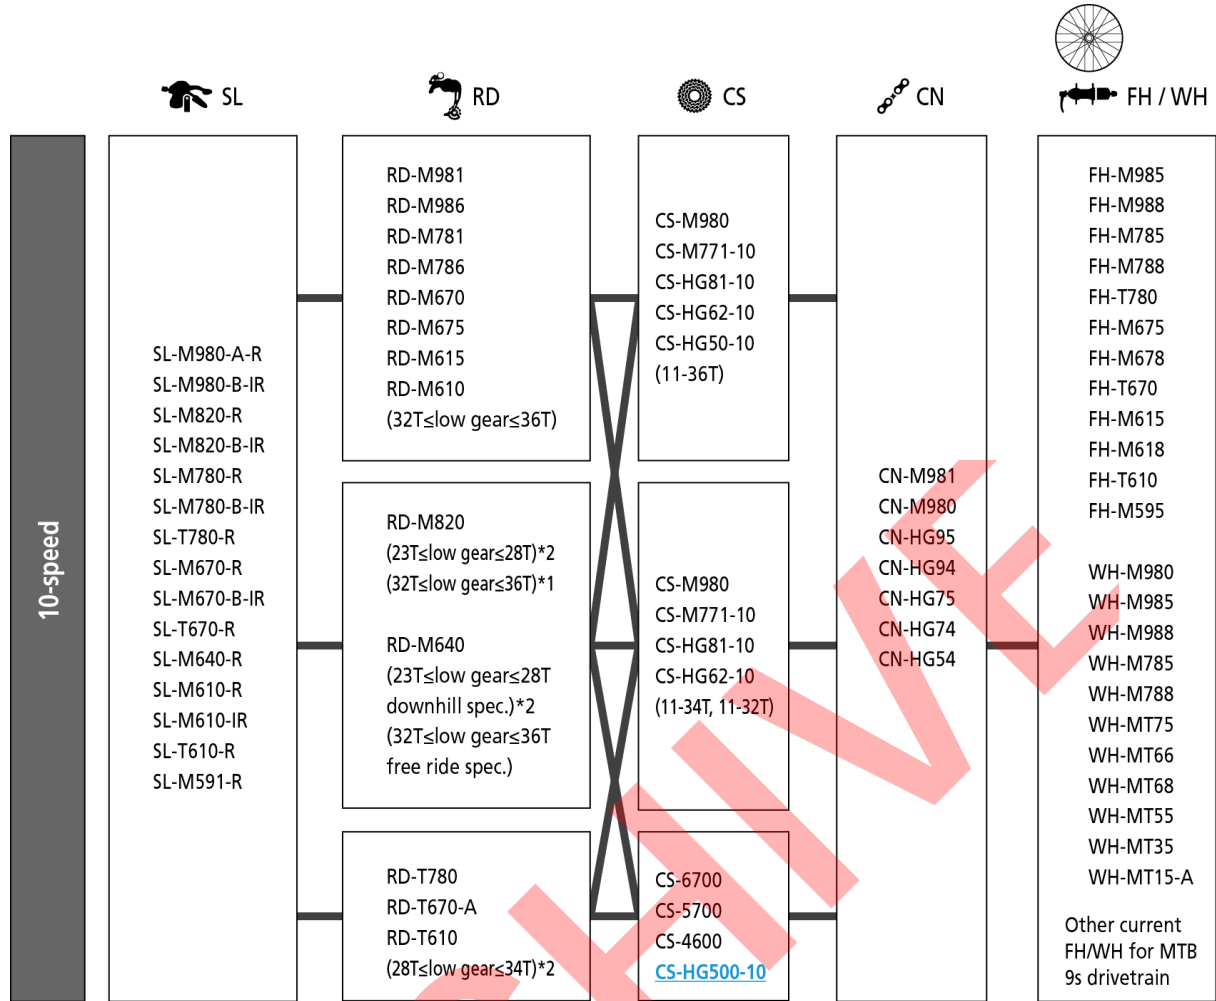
SL

RD

CS

CN

FH / WH

10-speed

SL-M980-A-R
SL-M980-B-IR
SL-M820-R
SL-M820-B-IR
SL-M780-R
SL-M780-B-IR
SL-T780-R
SL-M670-R
SL-M670-B-IR
SL-T670-R
SL-M640-R
SL-M610-R
SL-M610-IR
SL-T610-R
SL-M591-R

RD-M981
RD-M986
RD-M781
RD-M786
RD-M670
RD-M675
RD-M615
RD-M610
(32T≤low gear≤36T)

RD-M820
(23T≤low gear≤28T)*2
(32T≤low gear≤36T)*1

RD-M640
(23T≤low gear≤28T downhill spec.)*2
(32T≤low gear≤36T free ride spec.)

RD-T780
RD-T670-A
RD-T610
(28T≤low gear≤34T)*2

CS-M980
CS-M771-10
CS-HG81-10
CS-HG62-10
CS-HG50-10
(11-36T)

CS-M980
CS-M771-10
CS-HG81-10
CS-HG62-10
(11-34T, 11-32T)

CS-6700
CS-5700
CS-4600
CS-HG500-10

CN-M981
CN-M980
CN-HG95
CN-HG94
CN-HG75
CN-HG74
CN-HG54

FH-M985
FH-M988
FH-M785
FH-M788
FH-T780
FH-M675
FH-M678
FH-T670
FH-M615
FH-M618
FH-T610
FH-M595

WH-M980
WH-M985
WH-M988
WH-M785
WH-M788
WH-MT75
WH-MT66
WH-MT68
WH-MT55
WH-MT35
WH-MT15-A

Other current FH/WH for MTB 9s drivetrain

ARCHIVE